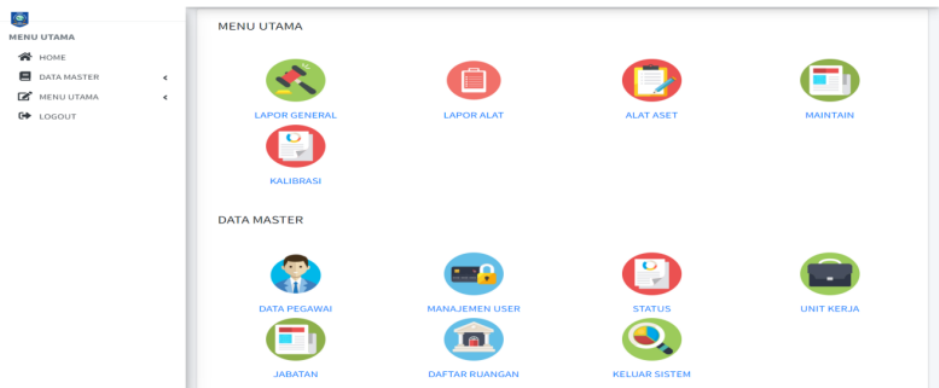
MENU UTAMA
HOME
DATA MASTER
MENU UTAMA
LOGOUT

MENU UTAMA

LAPOR GENERAL
LAPOR ALAT
ALAT ASET
MAINTAIN
KALIBRASI

DATA MASTER

DATA PEGAWAI
MANAJEMEN USER
STATUS
UNIT KERJA
JABATAN
DAFTAR RUANGAN
KELUAR SISTEM